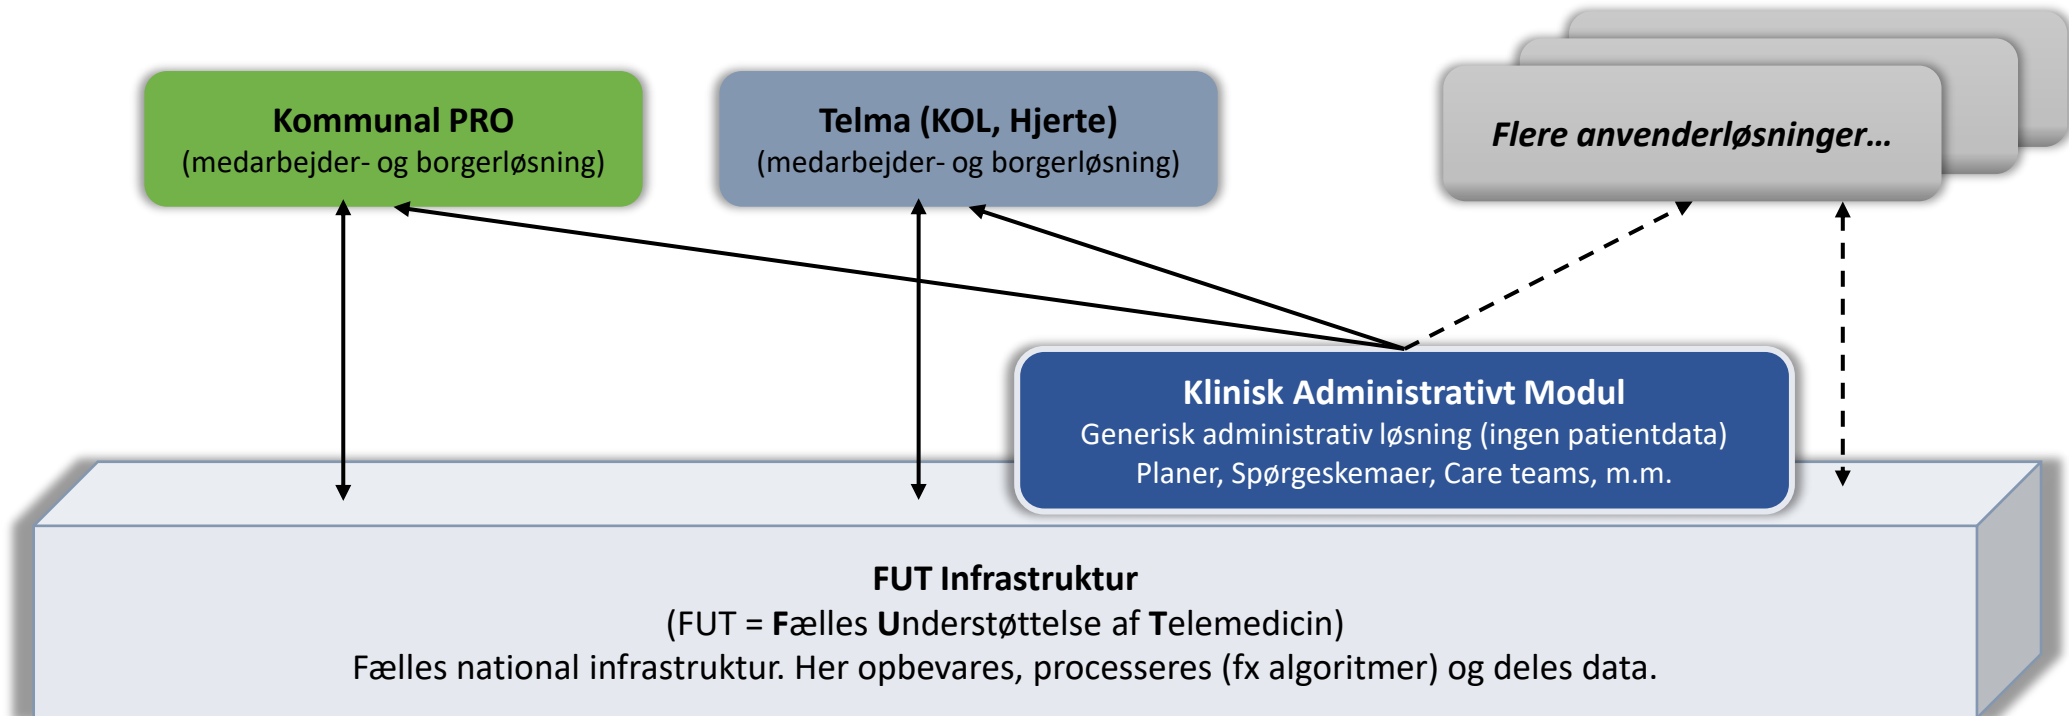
**Kommunal PRO**
(medarbejder- og borgerløsning)

**Telma (KOL, Hjerte)**
(medarbejder- og borgerløsning)

***Flere anvenderløsninger…***

**Klinisk Administrativt Modul**
Generisk administrativ løsning (ingen patientdata)
Planer, Spørgeskemaer, Care teams, m.m.

**FUT Infrastruktur**
(FUT = **F**ælles **U**nderstøttelse af **T**elemedicin)
Fælles national infrastruktur. Her opbevares, processeres (fx algoritmer) og deles data.